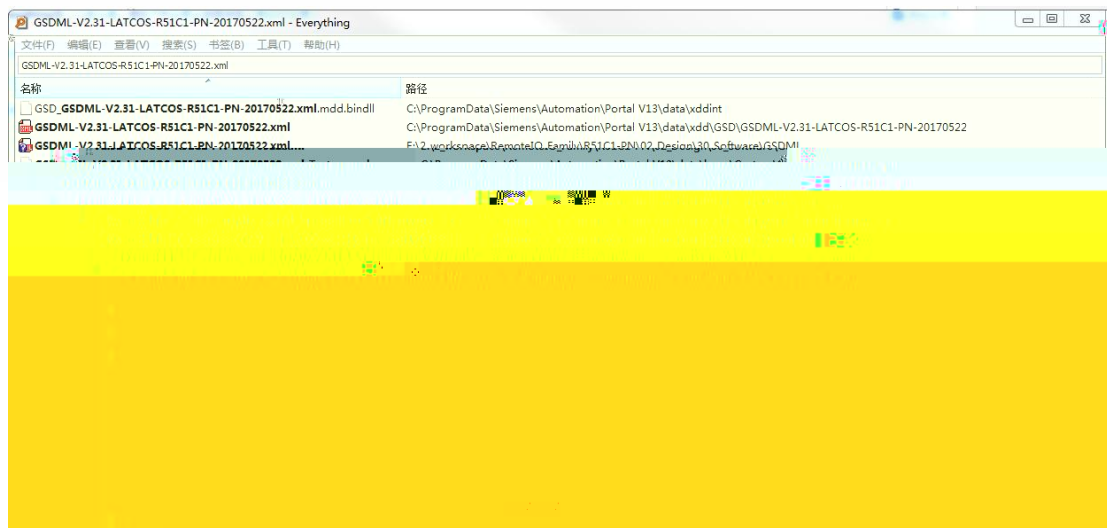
GSDML-V2.31-LATCOS-R51C1-PN-20170522.xml - Everything

文件(F) 编辑(E) 查看(V) 搜索(S) 书签(B) 工具(T) 帮助(H)

GSDML-V2.31-LATCOS-R51C1-PN-20170522.xml

| 名称 | 路径 |
|---|---|
| GSD_GSDML-V2.31-LATCOS-R51C1-PN-20170522.xml.mdd.bindll | C:\ProgramData\Siemens\Automation\Portal V13\data\xddint |
| GSDML-V2.31-LATCOS-R51C1-PN-20170522.xml | C:\ProgramData\Siemens\Automation\Portal V13\data\xdd\GSD\GSDML-V2.31-LATCOS-R51C1-PN-20170522 |
| GSDML-V2.31-LATCOS-R51C1-PN-20170522.xml.... | F:\2.workspace\RemoteIO_Family\R51C1-PN\02_Design\30_Software\GSDML |
| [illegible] | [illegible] |